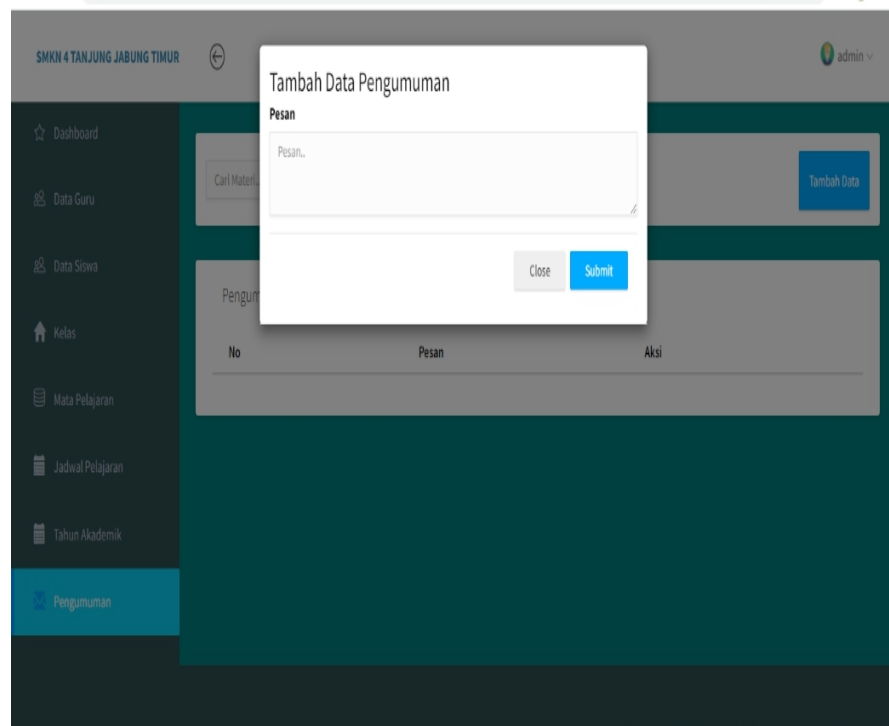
SMKN 4 TANJUNG JABUNG TIMUR

admin

Dashboard

Data Guru

Data Siswa

Kelas

Mata Pelajaran

Jadwal Pelajaran

Tahun Akademik

Pengumuman

Cari Materi..

Tambah Data

Pengum

| No | Pesan | Aksi |
|---|---|---|

Tambah Data Pengumuman

Pesan

Pesan..

Close

Submit